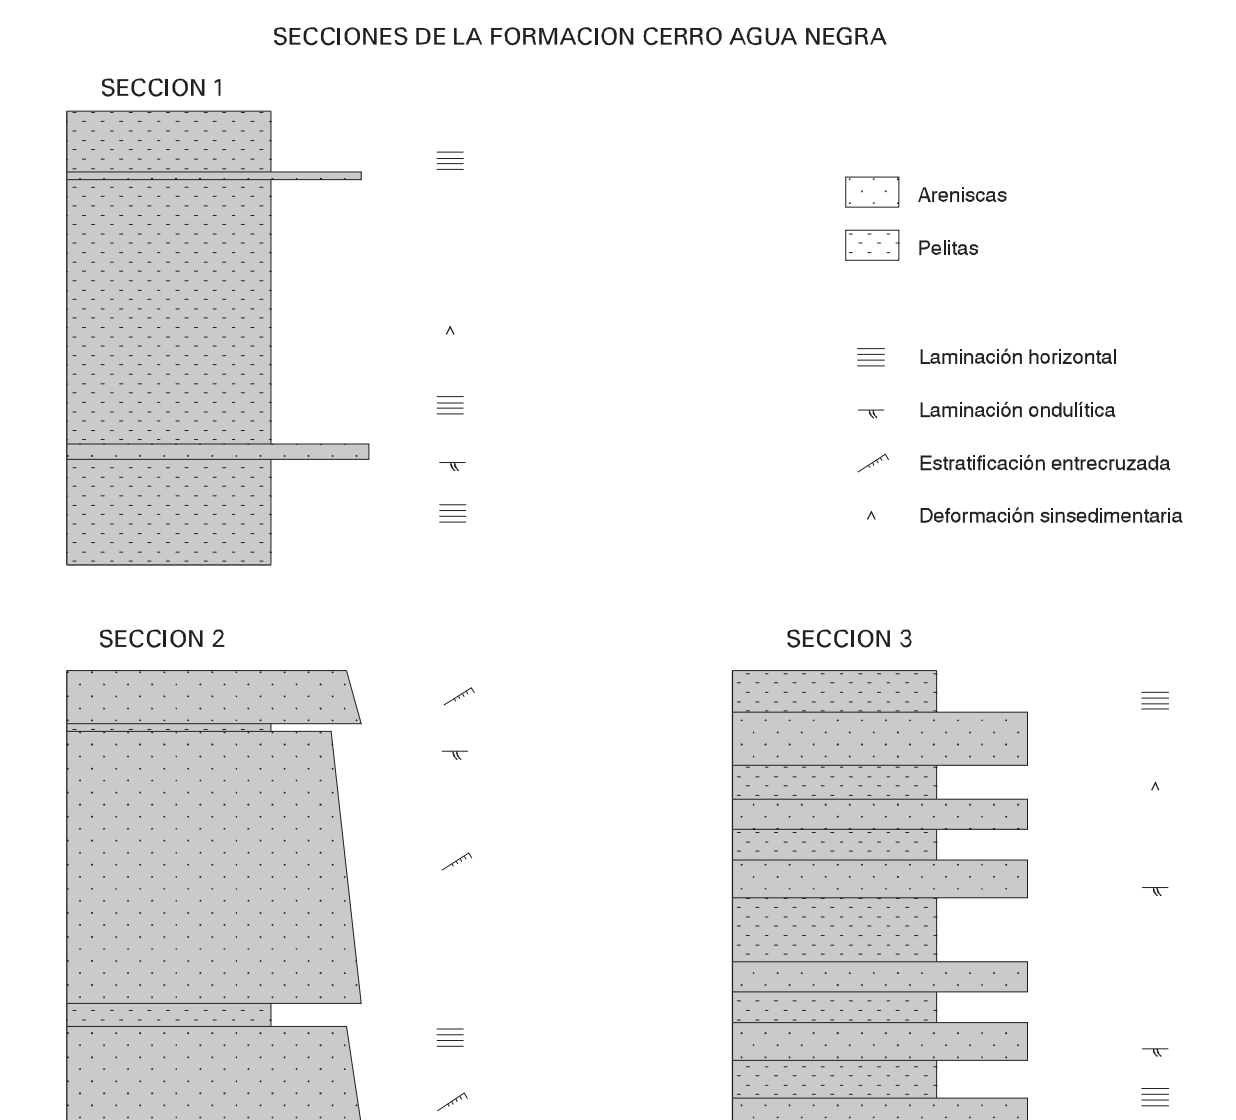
SECCIONES DE LA FORMACION CERRO AGUA NEGRA

SECCION 1

Areniscas

Pelitas

Laminación horizontal

Laminación ondulítica

Estratificación entrecruzada

Deformación sinsedimentaria

SECCION 2

SECCION 3